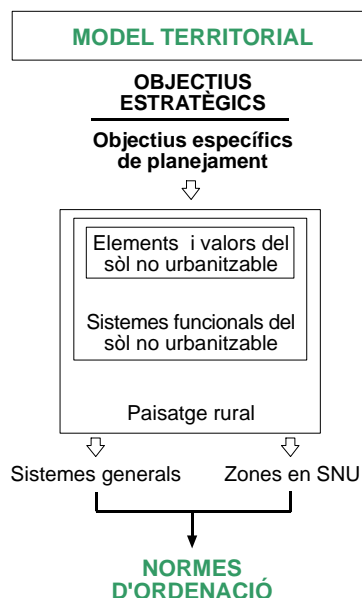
MODEL TERRITORIAL

OBJECTIUS ESTRATÈGICS

Objectius específics de planejament

Elements i valors del sòl no urbanitzable

Sistemes funcionals del sòl no urbanitzable

Paisatge rural

Sistemes generals

Zones en SNU

NORMES D'ORDENACIÓ